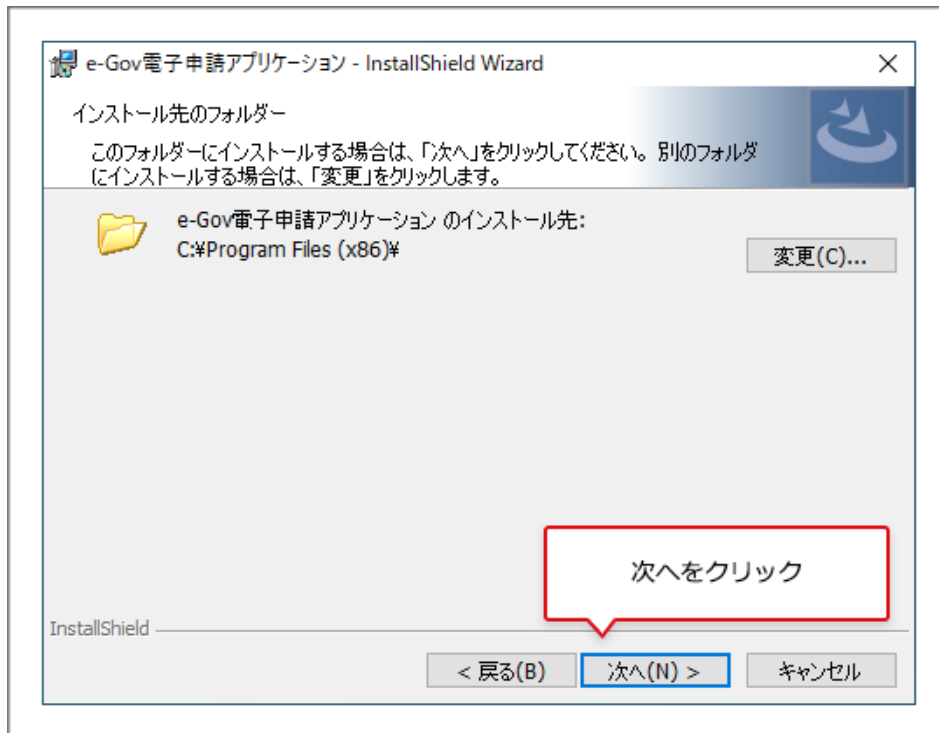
e-Gov電子申請アプリケーション - InstallShield Wizard

インストール先のフォルダー

このフォルダーにインストールする場合は、「次へ」をクリックしてください。別のフォルダにインストールする場合は、「変更」をクリックします。

e-Gov電子申請アプリケーション のインストール先:
C:¥Program Files (x86)¥

変更(C)...

次へをクリック

InstallShield

< 戻る(B)

次へ(N) >

キャンセル